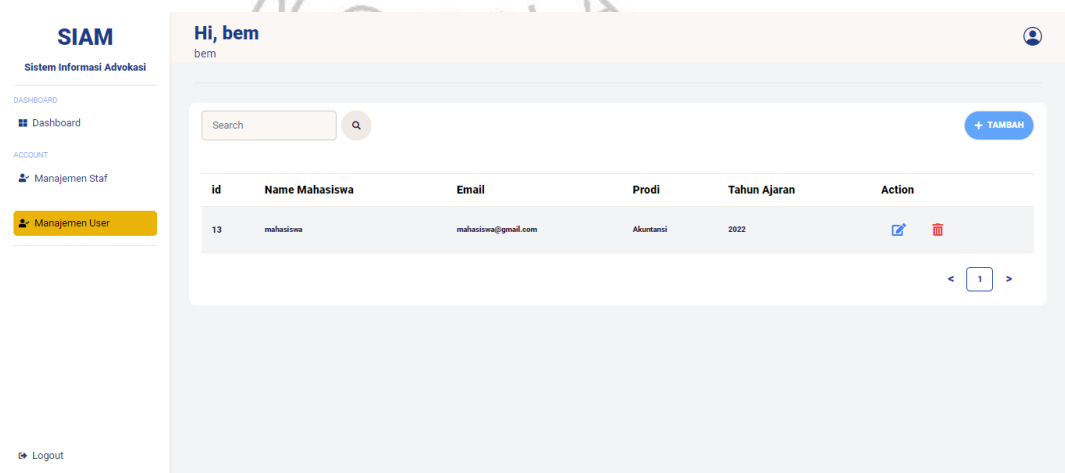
SIAM
Sistem Informasi Advokasi

DASHBOARD
Dashboard

ACCOUNT
Manajemen Staf

Manajemen User

Logout

Hi, bem
bem

Search

+ TAMBAH

| id | Name Mahasiswa | Email | Prodi | Tahun Ajaran | Action |
|---|---|---|---|---|---|
| 13 | mahasiswa | mahasiswa@gmail.com | Akuntansi | 2022 | |

< 1 >